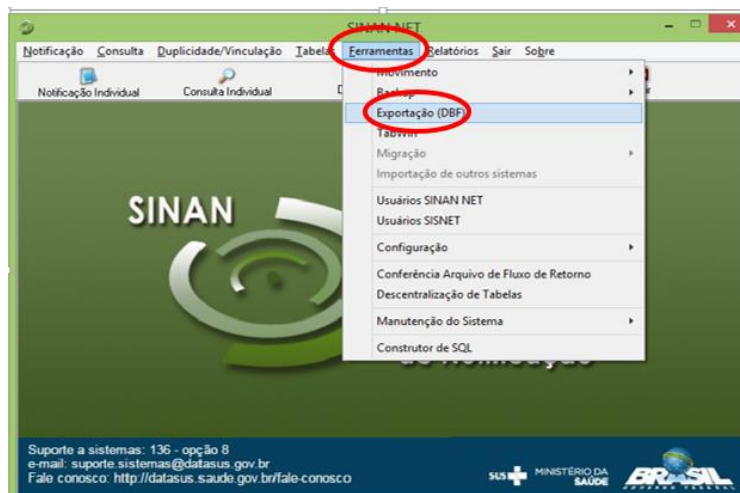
SINAN NET

Notificação Consulta Duplicidade/Vinculação Tabelas Ferramentas Relatórios Sair Sobre

Notificação Individual Consulta Individual

Movimento
Backup
Exportação (DBF)
TabWin
Migração
Importação de outros sistemas
Usuários SINAN NET
Usuários SISNET
Configuração
Conferência Arquivo de Fluxo de Retorno
Descentralização de Tabelas
Manutenção do Sistema
Construtor de SQL

SINAN

Suporte a sistemas: 136 - opção 8
e-mail: suporte.sistemas@datasus.gov.br
Fale conosco: http://datasus.saude.gov.br/fale-conosco

SUS MINISTÉRIO DA SAÚDE

BRASIL